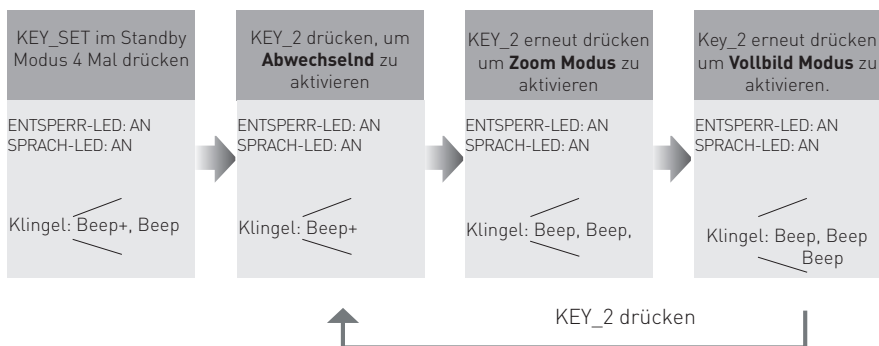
KEY_SET im Standby Modus 4 Mal drücken

ENTSPERR-LED: AN
SPRACH-LED: AN

Klingel: Beep+, Beep

KEY_2 drücken, um **Abwechselnd** zu aktivieren

ENTSPERR-LED: AN
SPRACH-LED: AN

Klingel: Beep+

KEY_2 erneut drücken um **Zoom Modus** zu aktivieren

ENTSPERR-LED: AN
SPRACH-LED: AN

Klingel: Beep, Beep,

Key_2 erneut drücken um **Vollbild Modus** zu aktivieren.

ENTSPERR-LED: AN
SPRACH-LED: AN

Klingel: Beep, Beep Beep

KEY_2 drücken